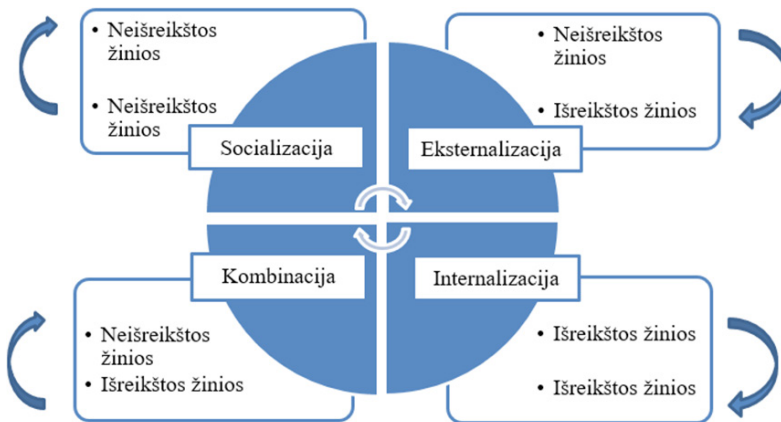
• Neišreikštos žinios

• Neišreikštos žinios

Socializacija

• Neišreikštos žinios

• Išreikštos žinios

Eksternalizacija

Kombinacija

• Neišreikštos žinios

• Išreikštos žinios

Internalizacija

• Išreikštos žinios

• Išreikštos žinios